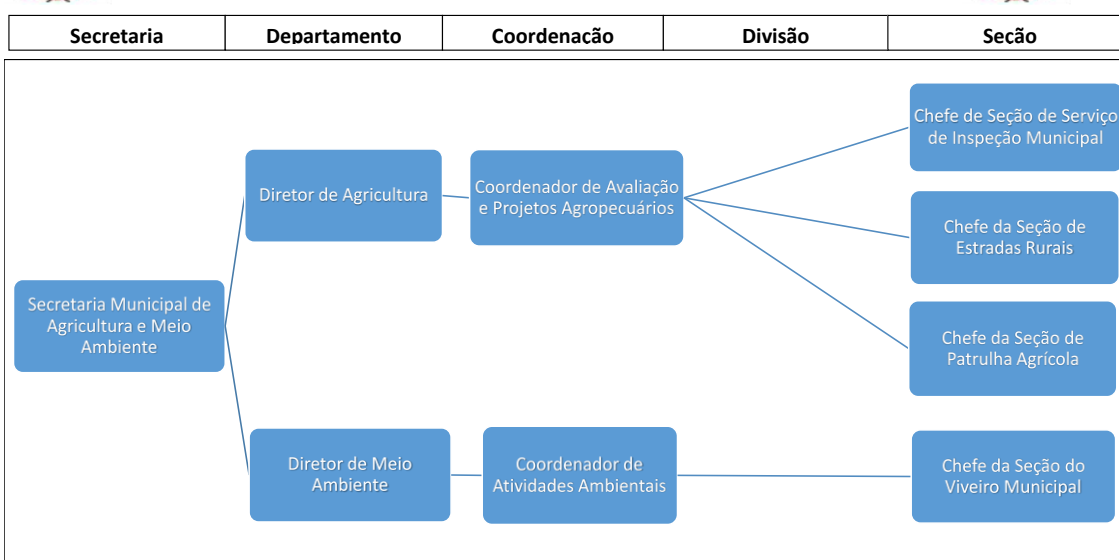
| Secretaria | Departamento | Coordenação | Divisão | Seção |
|---|---|---|---|---|

Secretaria Municipal de Agricultura e Meio Ambiente

Diretor de Agricultura

Coordenador de Avaliação e Projetos Agropecuários

Chefe de Seção de Serviço de Inspeção Municipal

Chefe da Seção de Estradas Rurais

Chefe da Seção de Patrulha Agrícola

Diretor de Meio Ambiente

Coordenador de Atividades Ambientais

Chefe da Seção do Viveiro Municipal